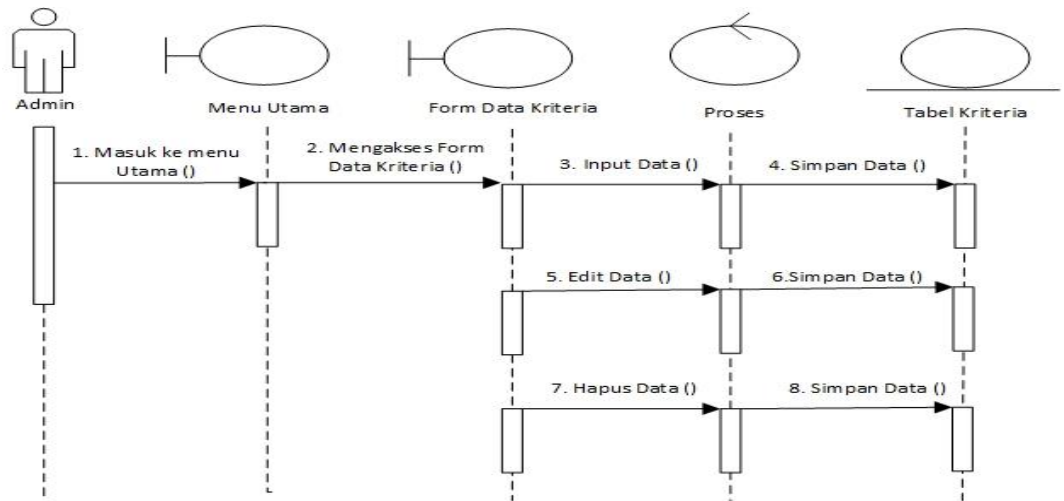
Admin

Menu Utama

Form Data Kriteria

Proses

Tabel Kriteria

1. Masuk ke menu Utama ()

2. Mengakses Form Data Kriteria ()

3. Input Data ()

4. Simpan Data ()

5. Edit Data ()

6.Simpan Data ()

7. Hapus Data ()

8. Simpan Data ()